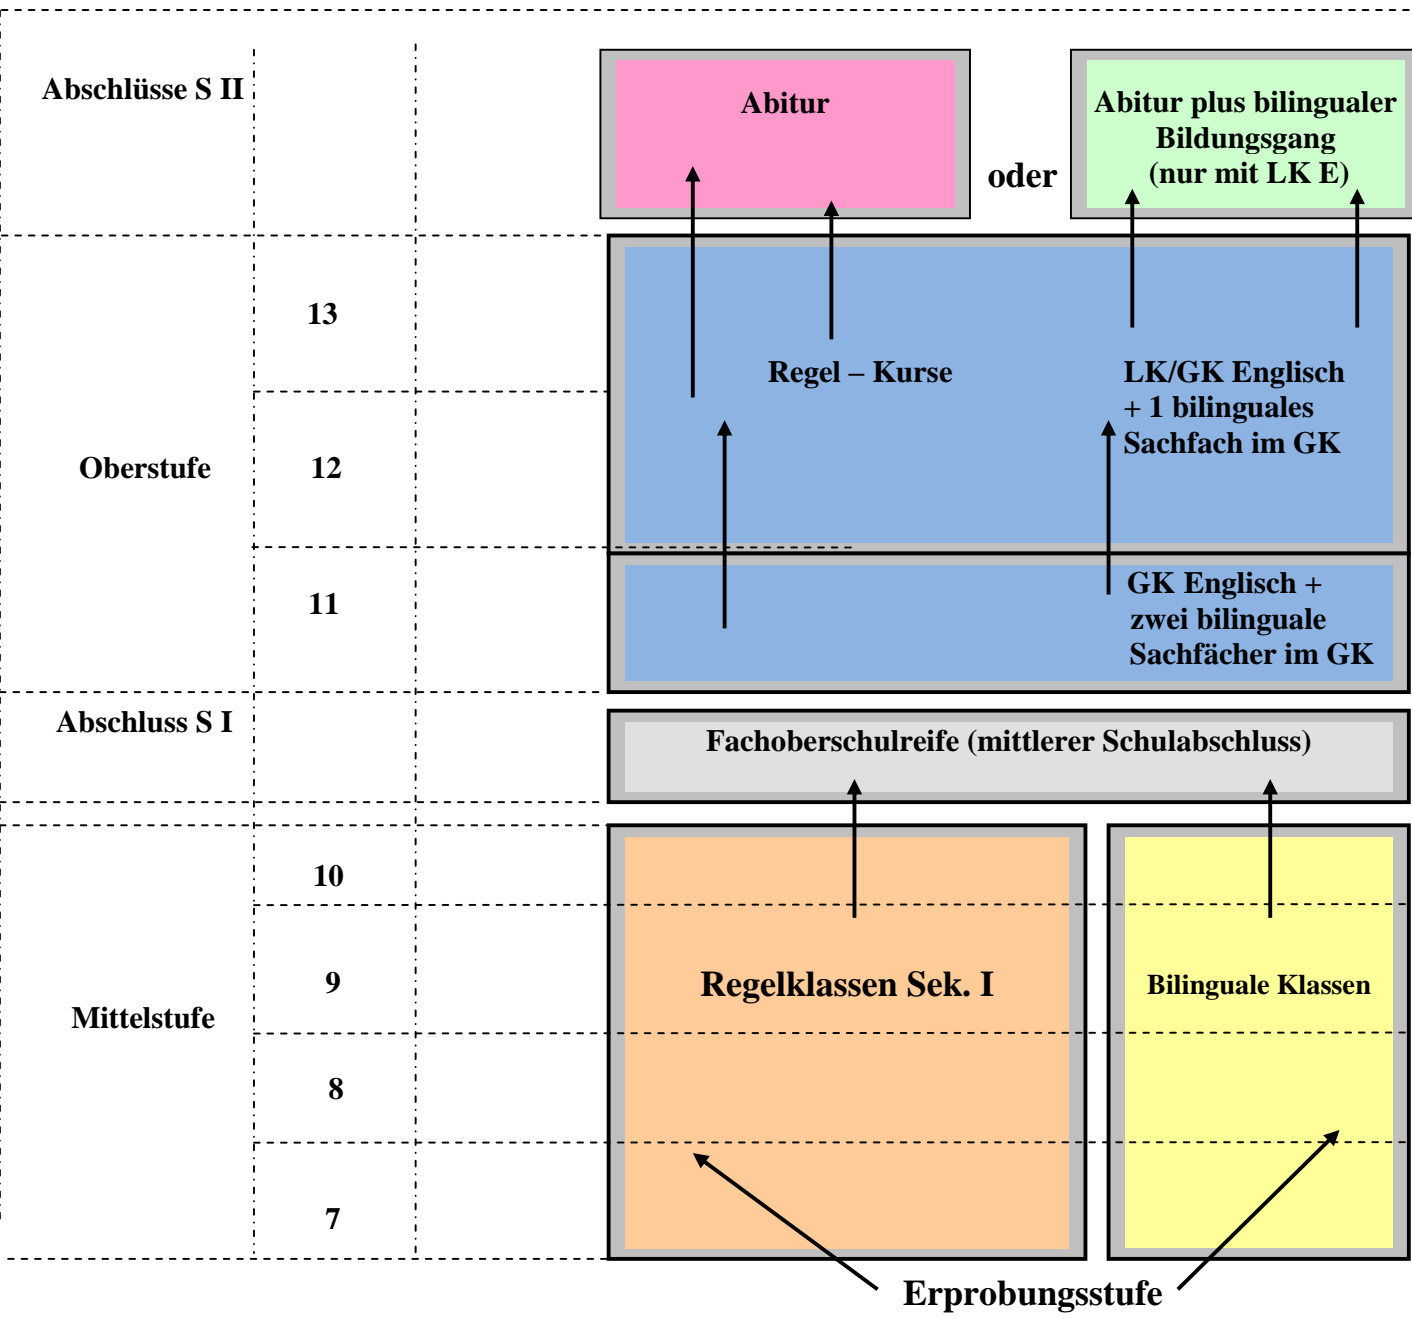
Abschlüsse S II

Abitur

oder

Abitur plus bilingualer Bildungsgang (nur mit LK E)

Oberstufe

13

12

11

Regel – Kurse

LK/GK Englisch + 1 bilinguales Sachfach im GK

GK Englisch + zwei bilinguale Sachfächer im GK

Abschluss S I

Fachoberschulreife (mittlerer Schulabschluss)

Mittelstufe

10

9

8

7

Regelklassen Sek. I

Bilinguale Klassen

Erprobungsstufe